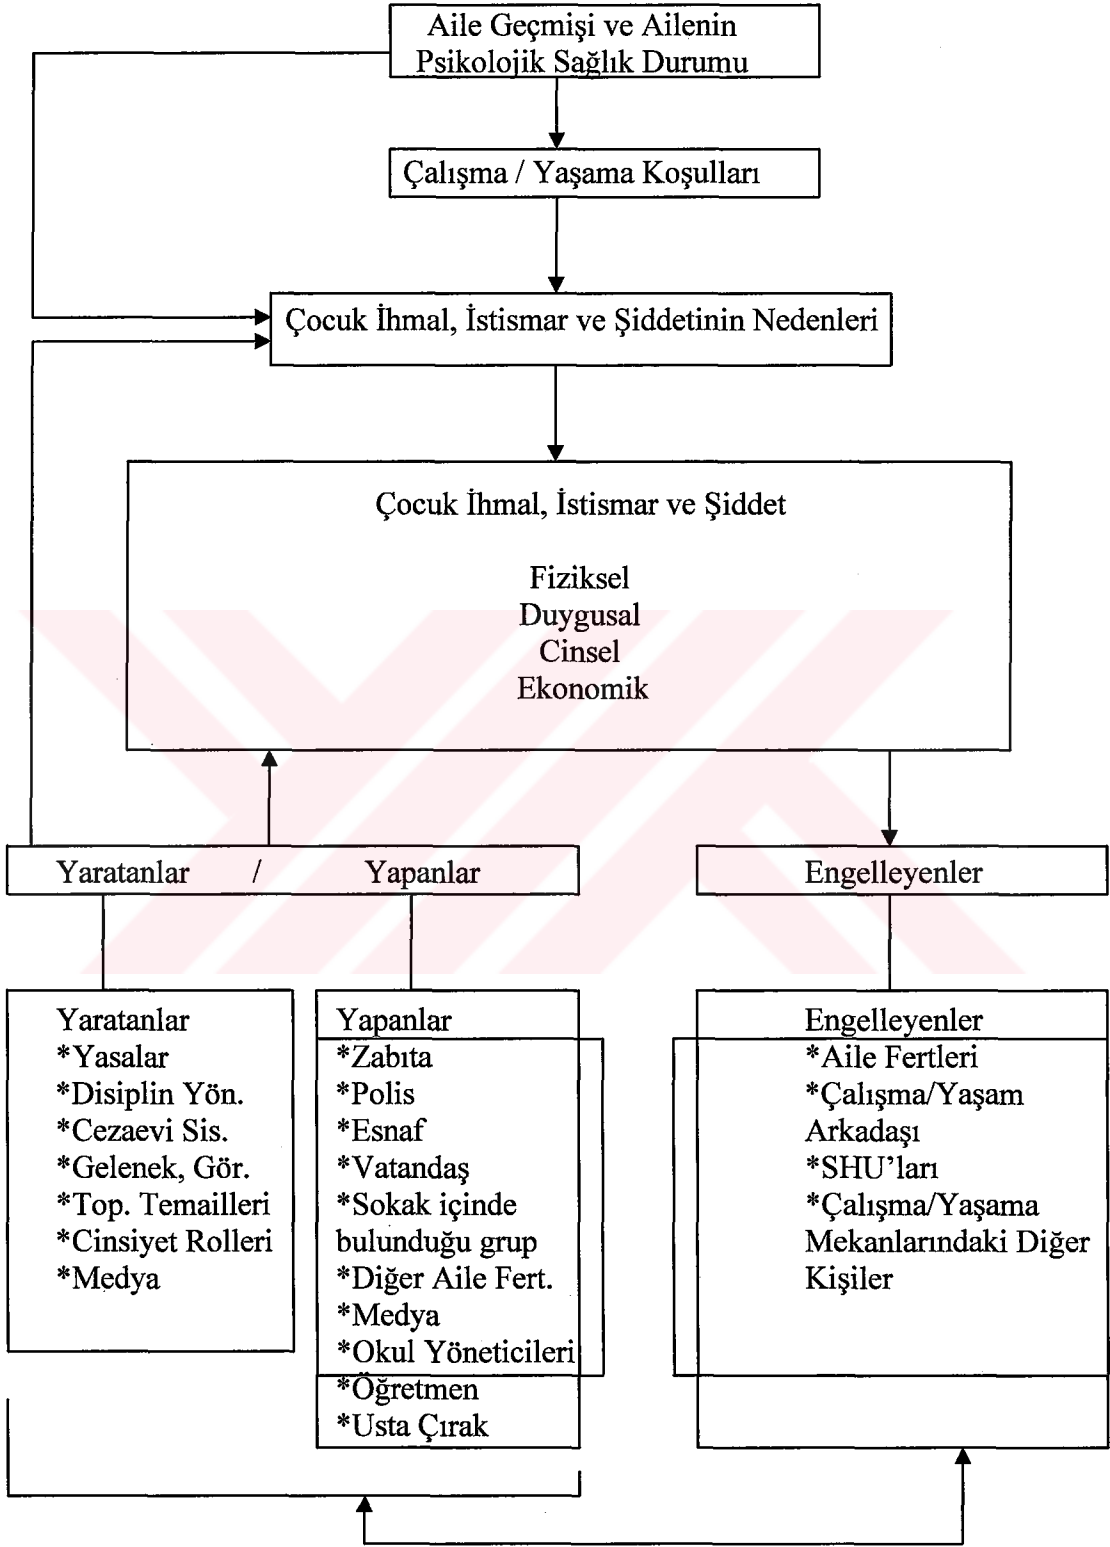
Aile Geçmişi ve Ailenin Psikolojik Sağlık Durumu

Çalışma / Yaşama Koşulları

Çocuk İhmal, İstismar ve Şiddetinin Nedenleri

Çocuk İhmal, İstismar ve Şiddet

Fiziksel
Duygusal
Cinsel
Ekonomik

Yaratanlar / Yapanlar

Engelleyenler

Yaratanlar
*Yasalar
*Disiplin Yön.
*Cezaevi Sis.
*Gelenek, Gör.
*Top. Temailleri
*Cinsiyet Rolleri
*Medya

Yapanlar
*Zabıta
*Polis
*Esnaf
*Vatandaş
*Sokak içinde bulunduğu grup
*Diğer Aile Fert.
*Medya
*Okul Yöneticileri
*Öğretmen
*Usta Çırak

Engelleyenler
*Aile Fertleri
*Çalışma/Yaşam Arkadaşı
*SHU'ları
*Çalışma/Yaşama Mekanlarındaki Diğer Kişiler